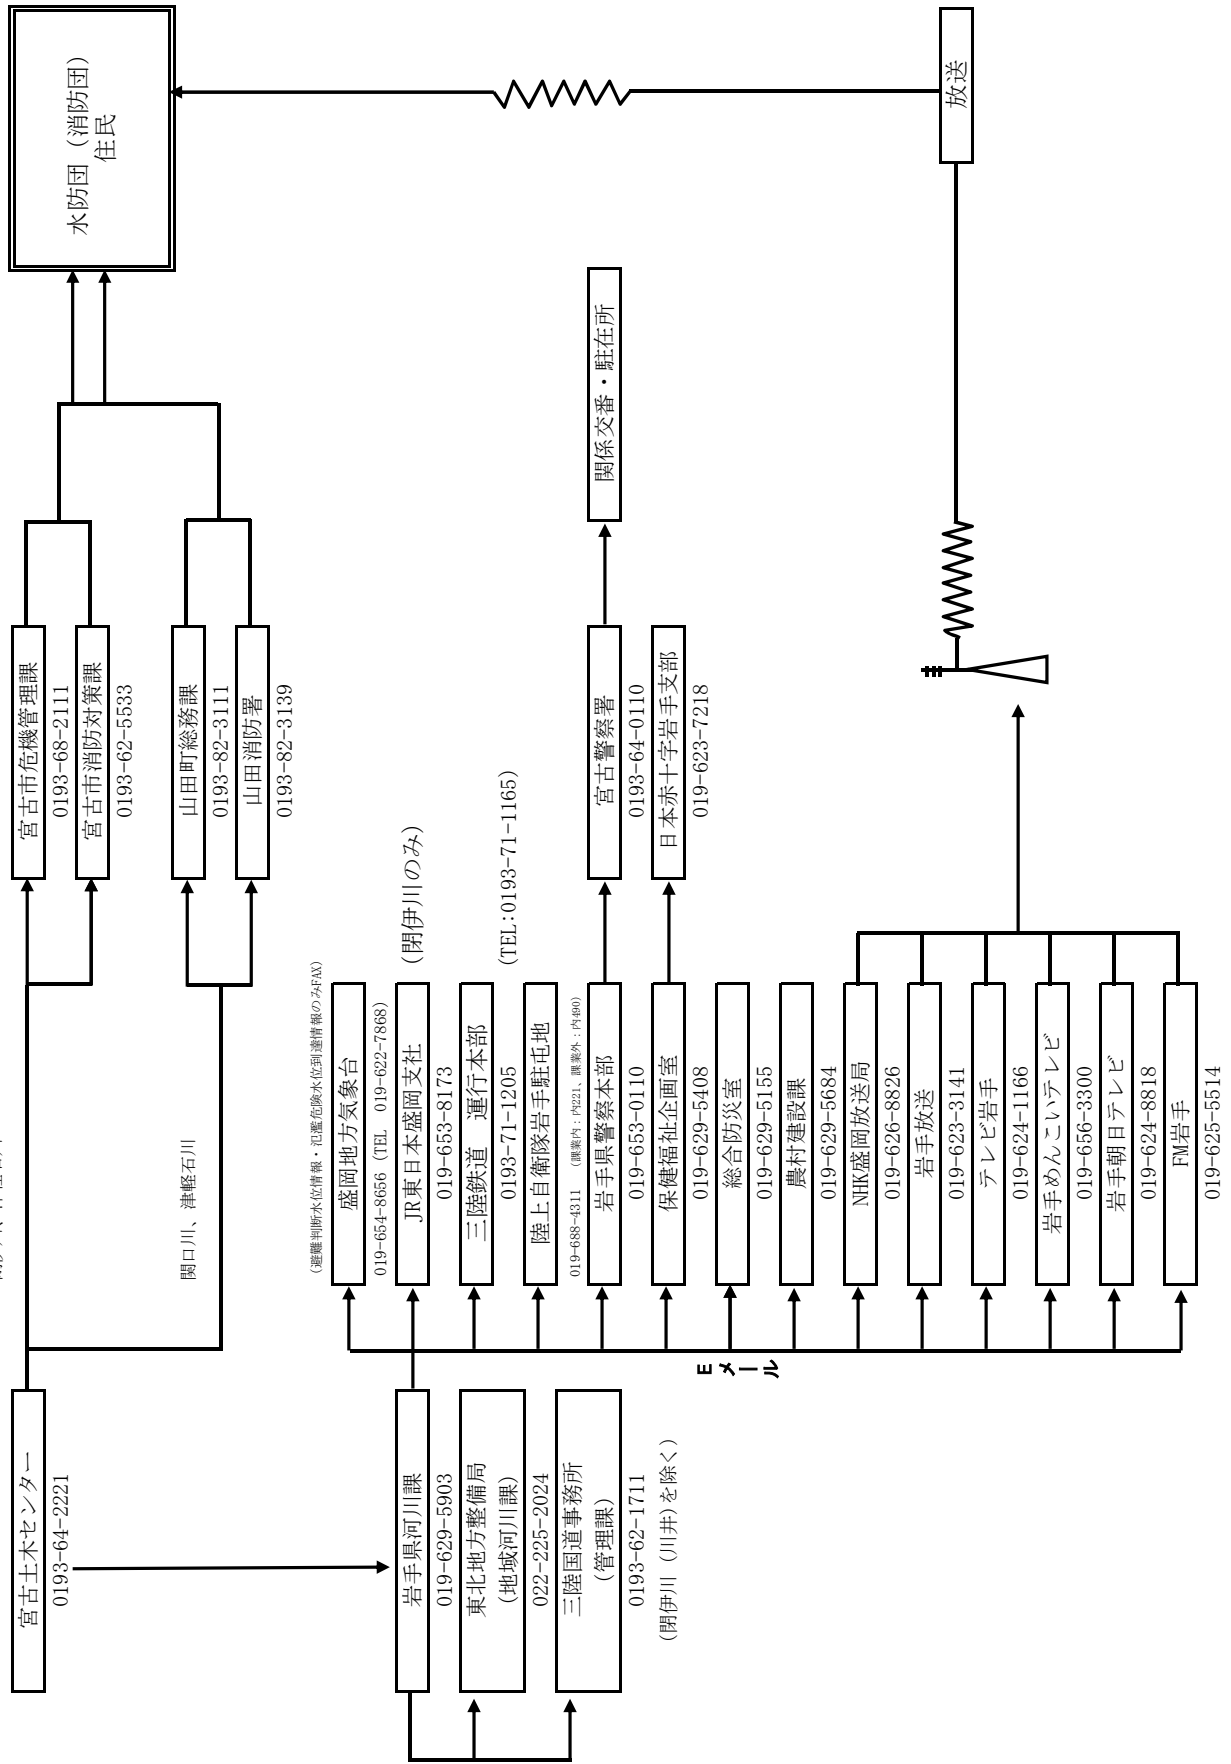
宮古土木センター
0193-64-2221

岩手県河川課
019-629-5903

東北地方整備局
(地域河川課)
022-225-2024

三陸国道事務所
(管理課)
0193-62-1711
(閉伊川(川井)を除く)

閉伊川(本川全域)

閉口川、津軽石川

宮古市危機管理課
0193-68-2111

宮古市消防対策課
0193-62-5533

山田町総務課
0193-82-3111

山田消防署
0193-82-3139

水防団(消防団)
住民

放送

Eメール

盛岡地方気象台
(避難判断水位情報・氾濫危険水位到達情報のみFAX)
019-654-8656 (TEL 019-622-7868)

JR東日本盛岡支社
(閉伊川のみ)
019-653-8173

三陸鉄道 運行本部
(TEL:0193-71-1165)
0193-71-1205

陸上自衛隊岩手駐屯地
019-688-4311 (課業内:内221、課業外:内490)

岩手県警察本部
019-653-0110

保健福祉企画室
019-629-5408

総合防災室
019-629-5155

農村建設課
019-629-5684

NHK盛岡放送局
019-626-8826

岩手放送
019-623-3141

テレビ岩手
019-624-1166

岩手めんこいテレビ
019-656-3300

岩手朝日テレビ
019-624-8818

FM岩手
019-625-5514

宮古警察署
0193-64-0110

日本赤十字岩手支部
019-623-7218

関係交番・駐在所